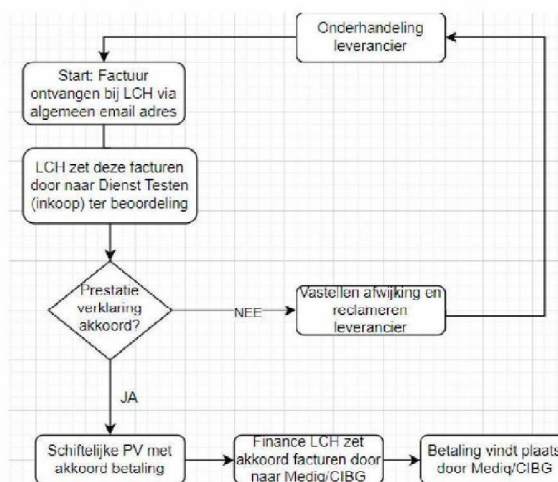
Onderhandeling leverancier

Start: Factuur ontvangen bij LCH via algemeen email adres

LCH zet deze facturen door naar Dienst Testen (inkoop) ter beoordeling

Prestatie verklaring akkoord?

NEE

Vaststellen afwijking en reclameren leverancier

JA

Schiftelijke PV met akkoord betaling

Finance LCH zet akkoord facturen door naar Mediq/CIBG

Betaling vindt plaats door Mediq/CIBG